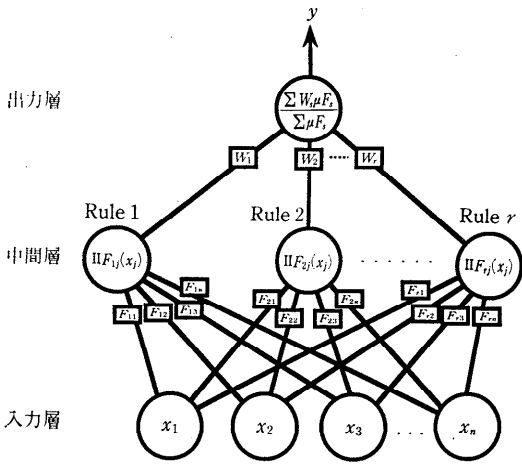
$y$

出力層

$\frac{\sum W_s \mu F_s}{\sum \mu F_s}$

$W_1$ $W_2$ ····· $W_r$

Rule 1 Rule 2 Rule $r$

中間層

$\Pi F_{1j}(x_j)$ $\Pi F_{2j}(x_j)$ ······ $\Pi F_{rj}(x_j)$

$F_{1n}$ $F_{11}$ $F_{12}$ $F_{13}$ $F_{21}$ $F_{22}$ $F_{23}$ $F_{2n}$ $F_{r1}$ $F_{r2}$ $F_{r3}$ $F_{rn}$

入力層

$x_1$ $x_2$ $x_3$ ··· $x_n$